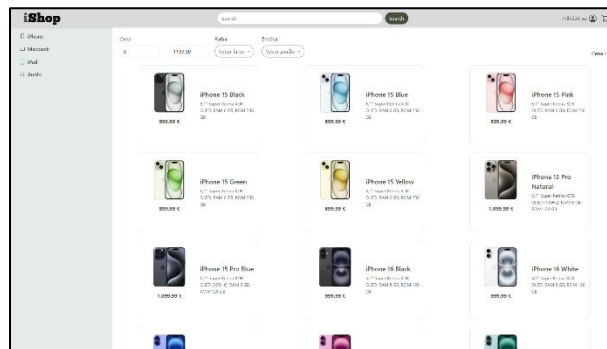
iShop

search

Search

Prihlásiť sa

iPhone
Macbook
iPad
Airdots

Cena
0
1199.99
Farba
Vyber farbu
Značka
Vyber značku

Cena

iPhone 15 Black
6,1" Super Retina XDR OLED, RAM 6 GB, ROM 256 GB
899.99 €

iPhone 15 Blue
6,1" Super Retina XDR OLED, RAM 6 GB, ROM 256 GB
899.99 €

iPhone 15 Pink
6,1" Super Retina XDR OLED, RAM 6 GB, ROM 256 GB
899.99 €

iPhone 15 Green
6,1" Super Retina XDR OLED, RAM 6 GB, ROM 256 GB
899.99 €

iPhone 15 Yellow
6,1" Super Retina XDR OLED, RAM 6 GB, ROM 256 GB
899.99 €

iPhone 15 Pro Natural
6,1" Super Retina XDR OLED, RAM 8 GB, ROM 128 GB
1,099.99 €

iPhone 15 Pro Blue
6,1" Super Retina XDR OLED, RAM 8 GB, ROM 128 GB
1,099.99 €

iPhone 16 Black
6,1" Super Retina XDR OLED, RAM 8 GB, ROM 128 GB
999.99 €

iPhone 16 White
6,1" Super Retina XDR OLED, RAM 8 GB, ROM 128 GB
999.99 €